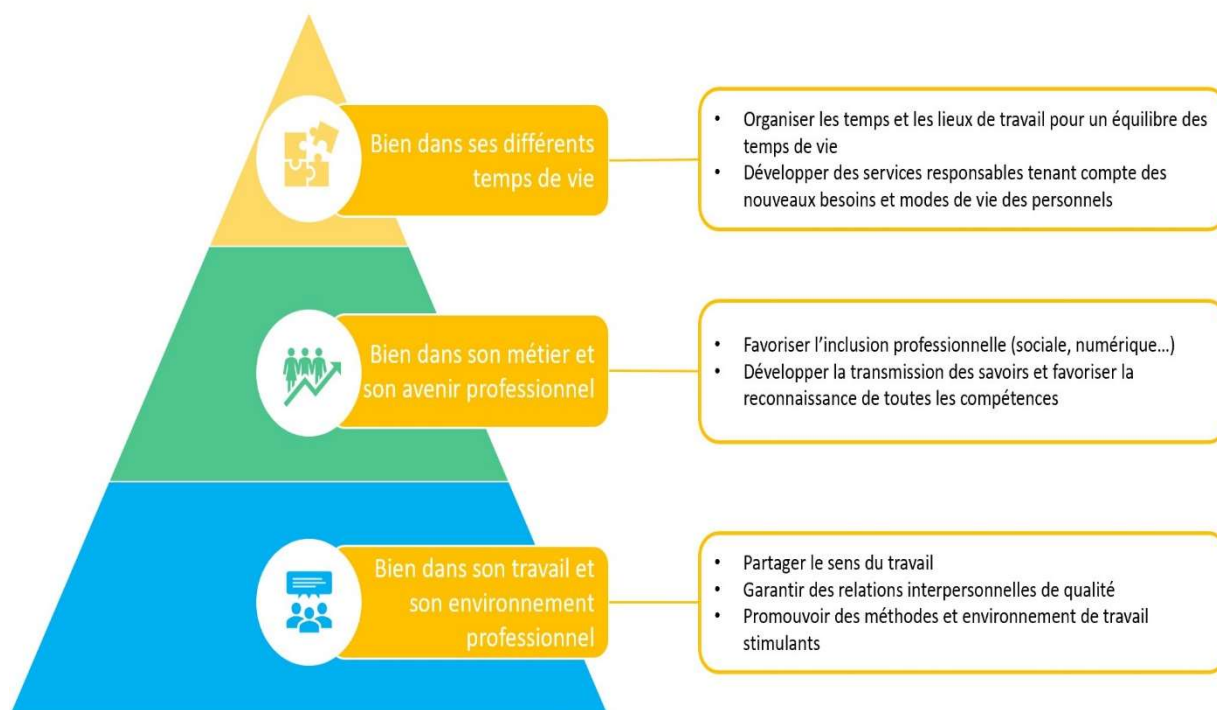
Bien dans ses différents temps de vie

- Organiser les temps et les lieux de travail pour un équilibre des temps de vie
- Développer des services responsables tenant compte des nouveaux besoins et modes de vie des personnels

Bien dans son métier et son avenir professionnel

- Favoriser l'inclusion professionnelle (sociale, numérique…)
- Développer la transmission des savoirs et favoriser la reconnaissance de toutes les compétences

Bien dans son travail et son environnement professionnel

- Partager le sens du travail
- Garantir des relations interpersonnelles de qualité
- Promouvoir des méthodes et environnement de travail stimulants